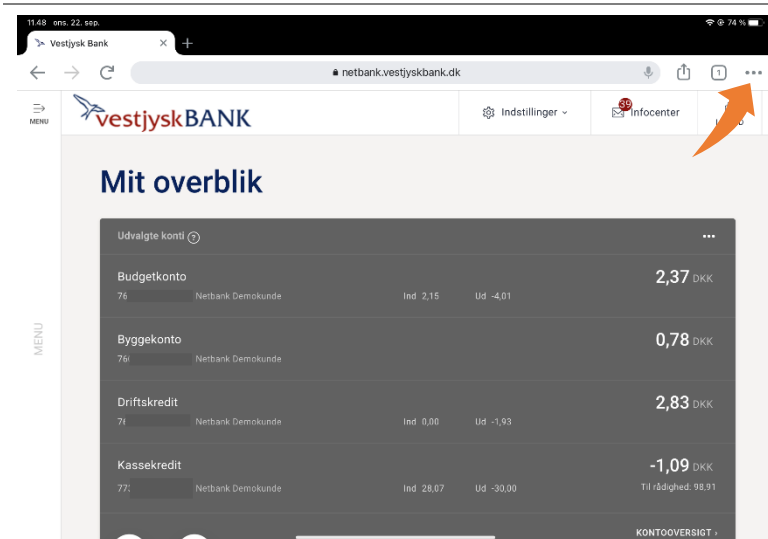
11.48 ons. 22. sep.

74 %

Vestjysk Bank

netbank.vestjyskbank.dk

1

MENU

vestjyskBANK

Indstillinger

39

Infocenter

Mit overblik

Udvalgte konti

| | | | | |
|---|---|---|---|---|
| Budgetkonto 76 | Netbank Demokunde | Ind 2,15 | Ud -4,01 | 2,37 DKK |
| Byggekonto 76 | Netbank Demokunde | | | 0,78 DKK |
| Driftskredit 7 | Netbank Demokunde | Ind 0,00 | Ud -1,93 | 2,83 DKK |
| Kassekredit 77 | Netbank Demokunde | Ind 28,07 | Ud -30,00 | -1,09 DKK Til rådighed: 98,91 |

MENU

KONTOOVERSIGT